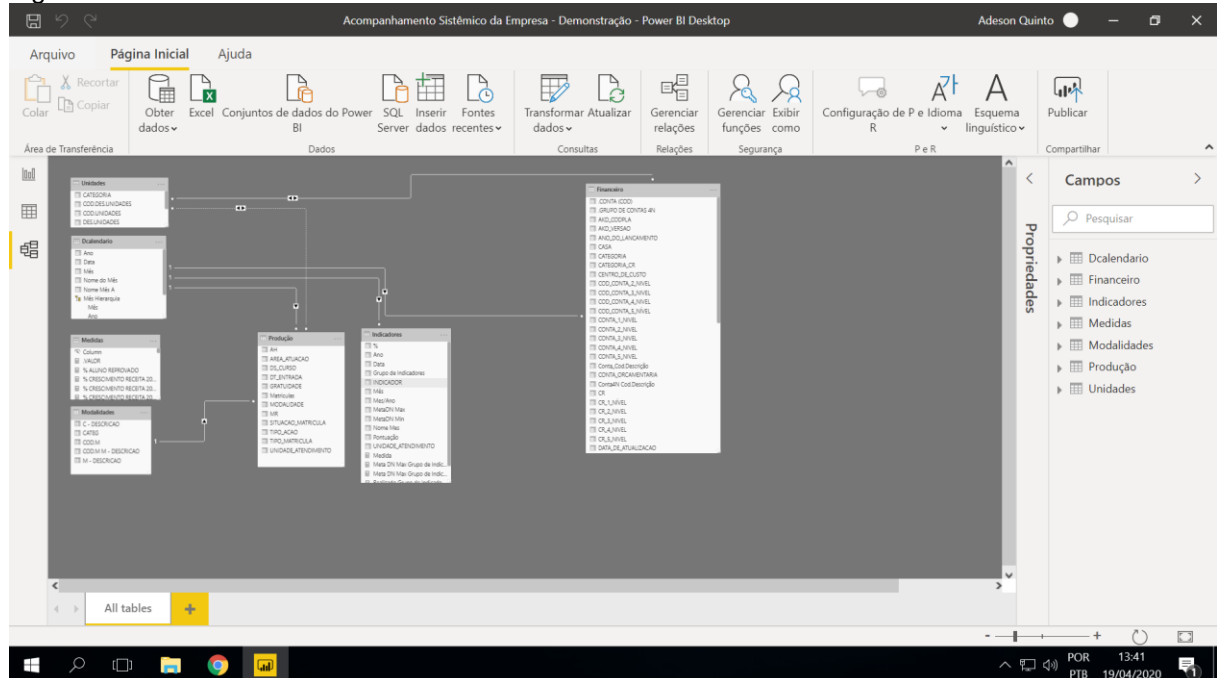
Acompanhamento Sistêmico da Empresa - Demonstração - Power BI Desktop

Adeson Quinto

Arquivo Página Inicial Ajuda

Colar Recortar Copiar
Área de Transferência

Obter dados Excel Conjuntos de dados do Power BI SQL Server Inserir dados Fontes recentes
Dados

Transformar dados Atualizar
Consultas

Gerenciar relações
Relações

Gerenciar funções Exibir como
Segurança

Configuração de P e R Idioma Esquema linguístico
P e R

Publicar
Compartilhar

Unidades
CATEGORIA
COD.DES.UNIDADES
COD.UNIDADES
DES.UNIDADES

Dcalendario
Ano
Data
Mês
Nome do Mês
Nome Mês A
Mês Hierarquia
Mês
Ano

Medidas
Column
VALOR
% ALUNO REPROVADO
% CRESCIMENTO RECEITA 20...
% CRESCIMENTO RECEITA 20...
% CRESCIMENTO RECEITA 20...

Modalidades
C - DESCRICAO
CATEG
COD.M
COD.M M - DESCRICAO
M - DESCRICAO

Produção
AH
AREA_ATUACAO
DS_CURSO
DT_ENTRADA
GRATUIDADE
Matriculas
MODALIDADE
MR
SITUACAO_MATRICULA
TIPO_ACAO
TIPO_MATRICULA
UNIDADE_ATENDIMENTO

Indicadores
%
Ano
Data
Grupo de Indicadores
INDICADOR
Mês
MesAno
MetaDN Max
MetaDN Min
Nome Mes
Pontuação
UNIDADE_ATENDIMENTO
Medida
Meta DN Max Grupo de Indic...
Meta DN Max Grupo de Indic...
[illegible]

Financeiro
CONTA (COD)
GRUPO DE CONTAS 4N
AIXO_CODPLA
AIXO_VERSAO
ANO_DO_LANCAMENTO
CASA
CATEGORIA
CATEGORIA_CR
CENTRO_DE_CUSTO
COD_CONTA_2_NIVEL
COD_CONTA_3_NIVEL
COD_CONTA_4_NIVEL
COD_CONTA_5_NIVEL
CONTA_1_NIVEL
CONTA_2_NIVEL
CONTA_3_NIVEL
CONTA_4_NIVEL
CONTA_5_NIVEL
Conta_Cod.Descrição
CONTA_ORCAMENTARIA
Conta4N Cod.Descrição
CR
CR_1_NIVEL
CR_2_NIVEL
CR_3_NIVEL
CR_4_NIVEL
CR_5_NIVEL
DATA_DE_ATUALIZACAO

Propriedades

Campos
Pesquisar
Dcalendario
Financeiro
Indicadores
Medidas
Modalidades
Produção
Unidades

All tables +

POR PTB 13:41 19/04/2020